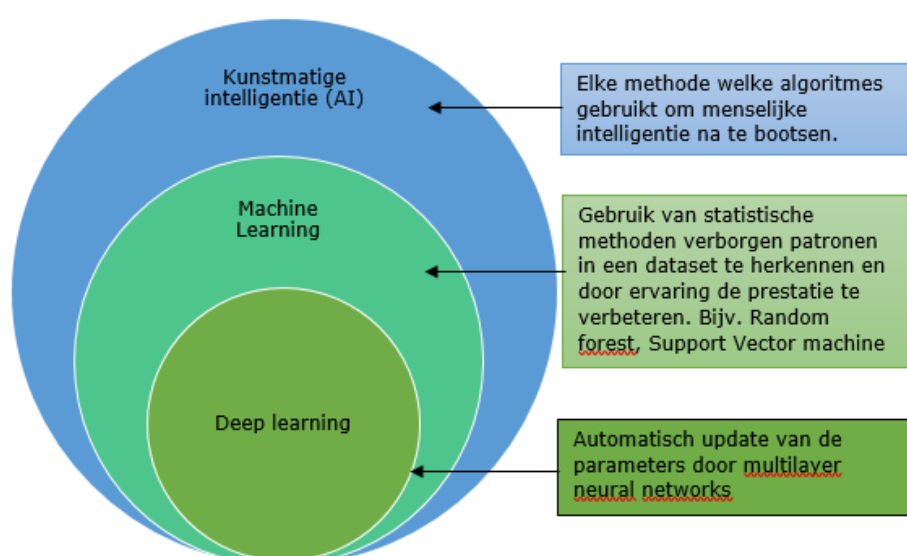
Kunstmatige intelligentie (AI)

Elke methode welke algoritmes gebruikt om menselijke intelligentie na te bootsen.

Machine Learning

Gebruik van statistische methoden verborgen patronen in een dataset te herkennen en door ervaring de prestatie te verbeteren. Bijv. Random forest, Support Vector machine

Deep learning

Automatisch update van de parameters door multilayer neural networks